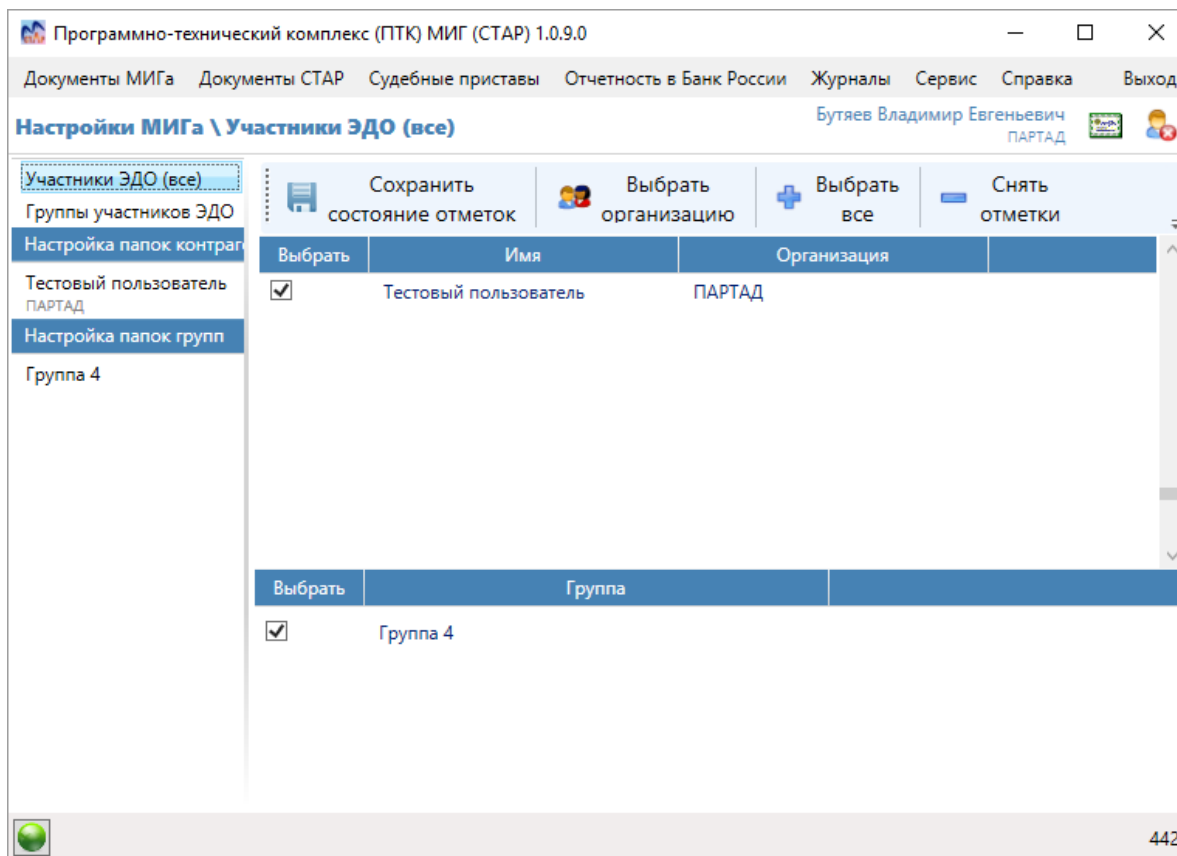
Программно-технический комплекс (ПТК) МИГ (СТАР) 1.0.9.0

Документы МИГа Документы СТАР Судебные приставы Отчетность в Банк России Журналы Сервис Справка Выход

Настройки МИГа \ Участники ЭДО (все)

Бутяев Владимир Евгеньевич
ПАРТАД

Участники ЭДО (все)
Группы участников ЭДО
Настройка папок контраг
Тестовый пользователь
ПАРТАД
Настройка папок групп
Группа 4

Сохранить состояние отметок
Выбрать организацию
Выбрать все
Снять отметки

| Выбрать | Имя | Организация |
|---|---|---|
| ✓ | Тестовый пользователь | ПАРТАД |

| Выбрать | Группа |
|---|---|
| ✓ | Группа 4 |

442